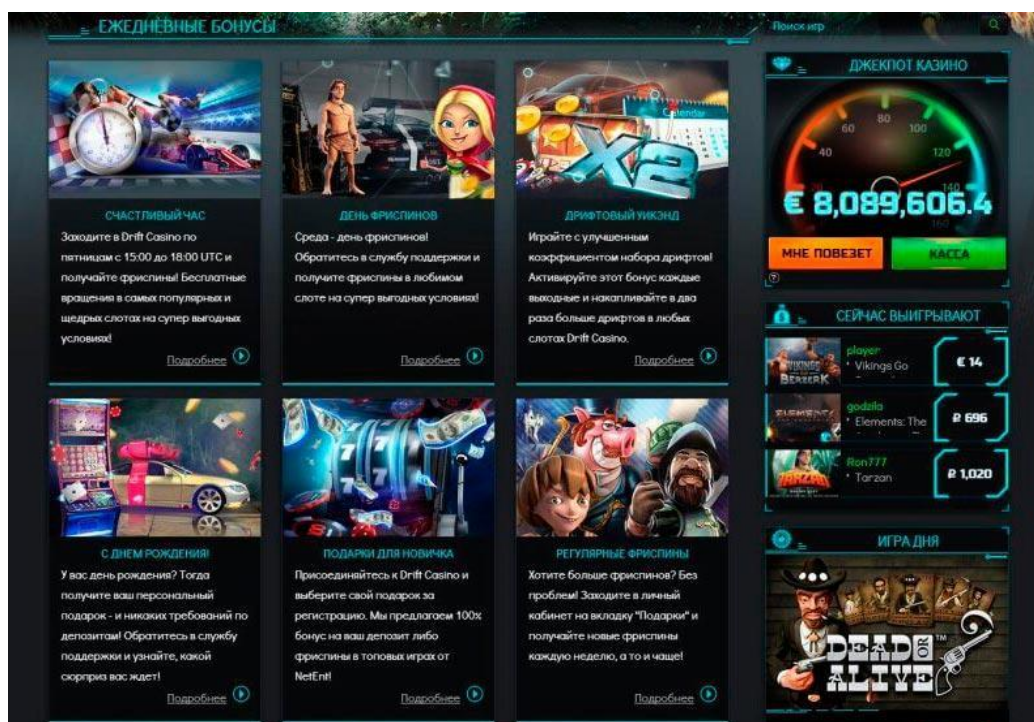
ЕЖЕДНЕВНЫЕ БОНУСЫ

Поиск игр

ДЖЕКПОТ КАЗИНО

40 60 80 100 120 140 20

€ 8,089,606.4

МНЕ ПОВЕЗЕТ

КАССА

СЧАСТЛИВЫЙ ЧАС

Заходите в Drift Casino по пятницам с 15:00 до 18:00 UTC и получайте фриспины! Бесплатные вращения в самых популярных и щедрых слотах на супер выгодных условиях!

Подробнее

ДЕНЬ ФРИСПИНОВ

Среда - день фриспинов! Обратитесь в службу поддержки и получите фриспины в любимом слоте на супер выгодных условиях!

Подробнее

ДРИФТОВЫЙ УИКЭНД

Calendar

X2

Играйте с улучшенным коэффициентом набора дрифтов! Активируйте этот бонус каждые выходные и накапливайте в два раза больше дрифтов в любых слотах Drift Casino.

Подробнее

СЕЙЧАС ВЫИГРЫВАЮТ

player
Vikings Go
€ 14

godzila
Elements: The
₽ 696

Ron777
Tarzan
₽ 1,020

С ДНЕМ РОЖДЕНИЯ!

У вас день рождения? Тогда получите ваш персональный подарок - и никаких требований по депозитам! Обратитесь в службу поддержки и узнайте, какой сюрприз вас ждет!

Подробнее

ПОДАРКИ ДЛЯ НОВИЧКА

Присоединяйтесь к Drift Casino и выберите свой подарок за регистрацию. Мы предлагаем 100% бонус на ваш депозит либо фриспины в топовых играх от NetEnt!

Подробнее

РЕГУЛЯРНЫЕ ФРИСПИНЫ

Хотите больше фриспинов? Без проблем! Заходите в личный кабинет на вкладку "Подарки" и получайте новые фриспины каждую неделю, а то и чаще!

Подробнее

ИГРА ДНЯ

DEAD OR ALIVE